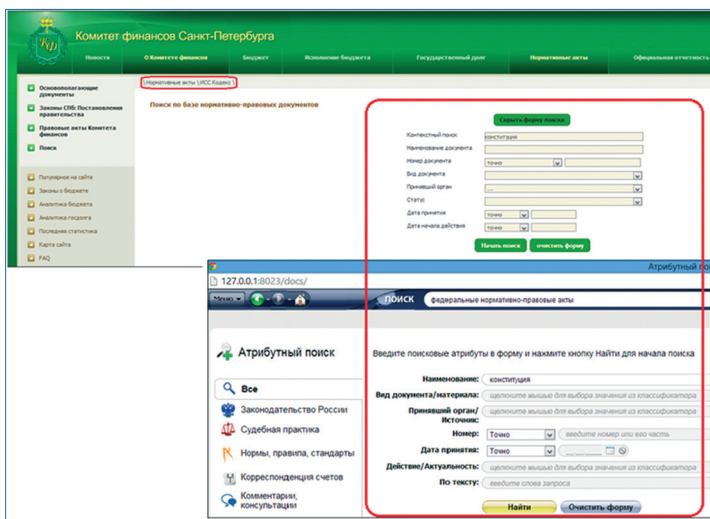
КФ

Комитет финансов Санкт-Петербурга

Новости | О Комитете финансов | Бюджет | Исполнение бюджета | Государственный долг | Нормативные акты | Официальная отчетность

Нормативные акты (ИСС Кодекс)

Основополагающие документы
Законы СПб; Постановления правительства
Правовые акты Комитета финансов
Поиск

Популярное на сайте
Законы о бюджете
Аналитика бюджета
Аналитика госдолга
Последняя статистика
Карта сайта
FAQ

Поиск по базе нормативно-правовых документов

Скрыть форму поиска

Контекстный поиск: конституция
Наименование документа
Номер документа: точно
Вид документа
Принявший орган: ...
Статус
Дата принятия: точно
Дата начала действия: точно

Начать поиск | очистить форму

127.0.0.1:8023/docs/

Атрибутный п

Меню

ПОИСК | федеральные нормативно-правовые акты

Атрибутный поиск

Все
Законодательство России
Судебная практика
Нормы, правила, стандарты
Корреспонденция счетов
Комментарии, консультации

Введите поисковые атрибуты в форму и нажмите кнопку Найти для начала поиска

Наименование: конституция
Вид документа/материала: щелкните мышью для выбора значения из классификатора
Принявший орган/Источник: щелкните мышью для выбора значения из классификатора
Номер: Точно | введите номер или его часть
Дата принятия: Точно
Действие/Актуальность: щелкните мышью для выбора значения из классификатора
По тексту: введите слова запроса

Найти | Очистить форму